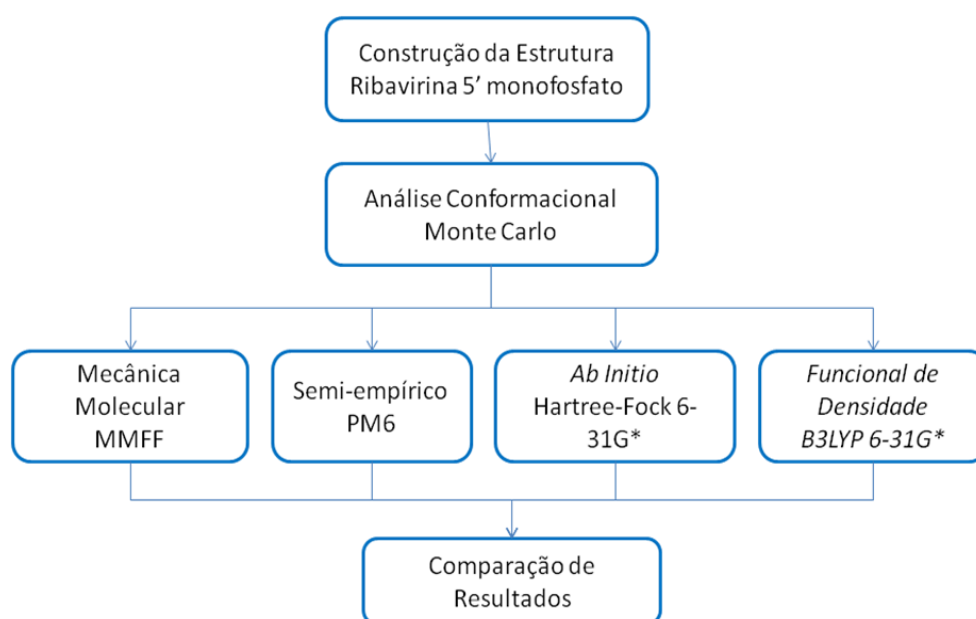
Construção da Estrutura Ribavirina 5' monofosfato

Análise Conformacional Monte Carlo

Mecânica Molecular MMFF

Semi-empírico PM6

*Ab Initio* Hartree-Fock 6-31G*

*Funcional de Densidade B3LYP 6-31G**

Comparação de Resultados